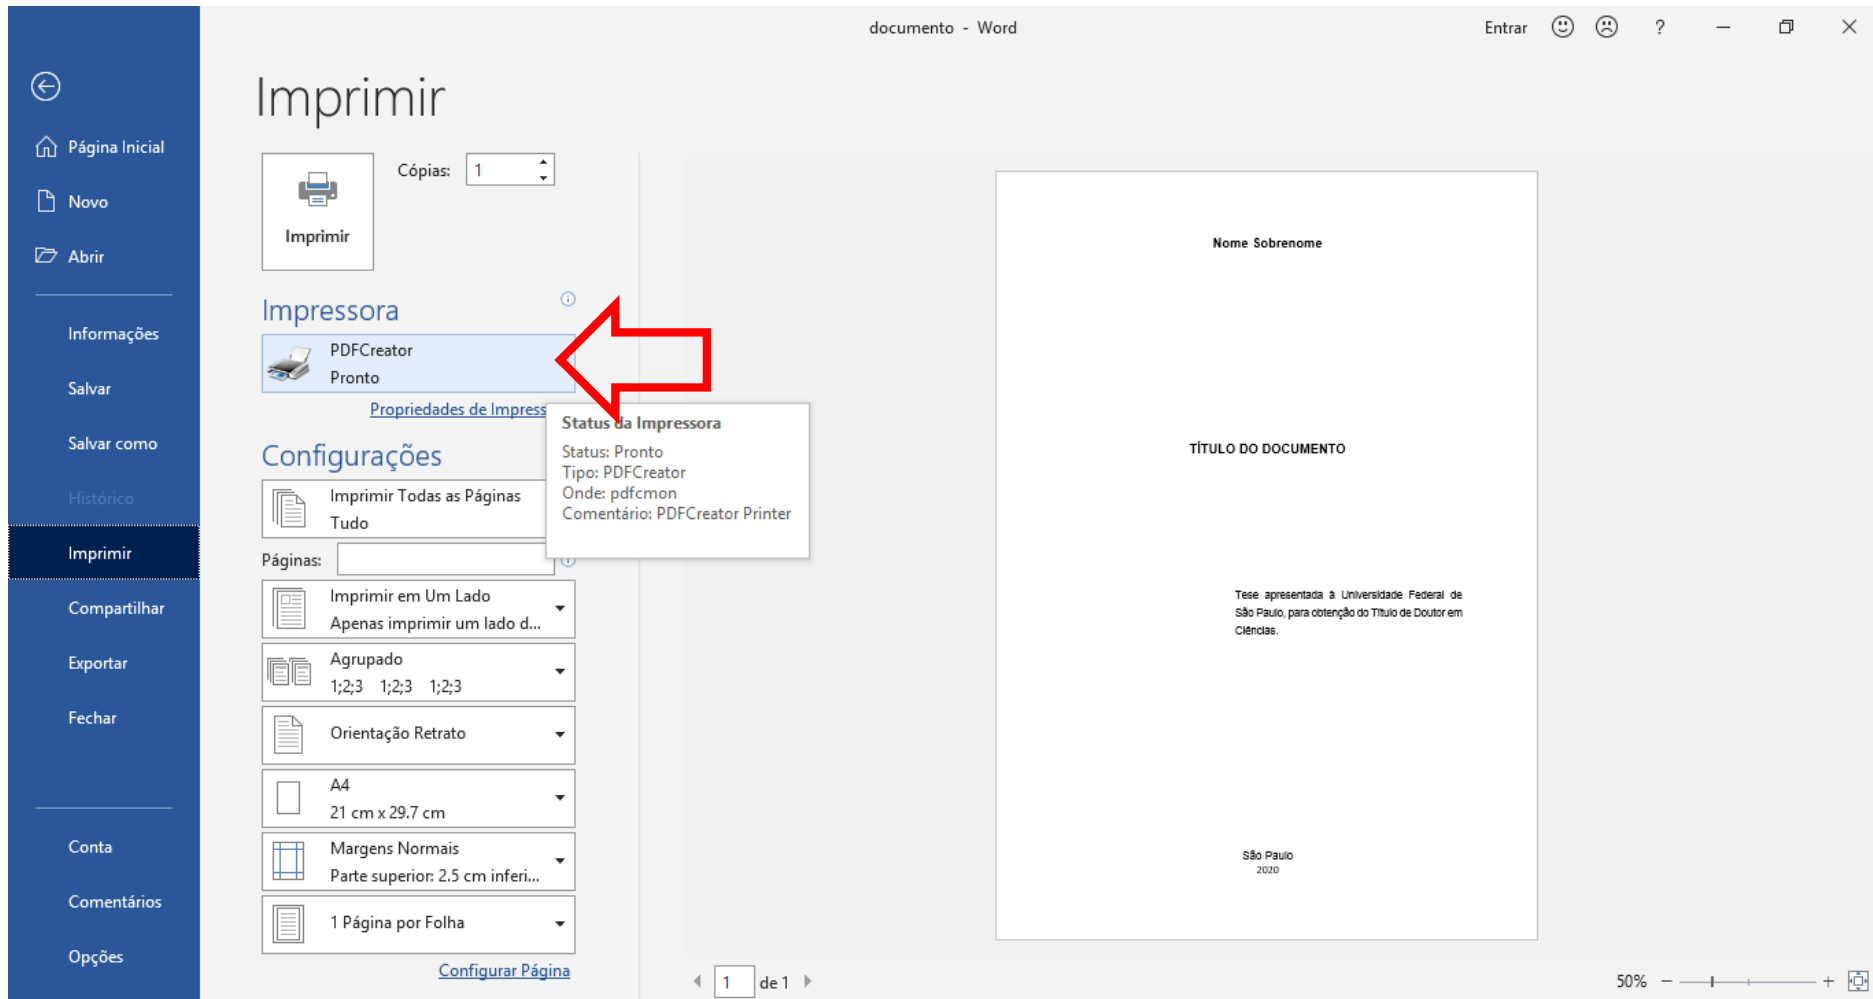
documento - Word

Entrar ?

Página Inicial

Novo

Abrir

Informações

Salvar

Salvar como

Histórico

Imprimir

Compartilhar

Exportar

Fechar

Conta

Comentários

Opções

Imprimir

Imprimir

Cópias: 1

Impressora

PDFCreator
Pronto

Propriedades de Impress

Status da Impressora
Status: Pronto
Tipo: PDFCreator
Onde: pdfcmon
Comentário: PDFCreator Printer

Configurações

Imprimir Todas as Páginas
Tudo

Páginas:

Imprimir em Um Lado
Apenas imprimir um lado d...

Agrupado
1;2;3 1;2;3 1;2;3

Orientação Retrato

A4
21 cm x 29.7 cm

Margens Normais
Parte superior: 2.5 cm inferi...

1 Página por Folha

Configurar Página

Nome Sobrenome

TÍTULO DO DOCUMENTO

Tese apresentada à Universidade Federal de São Paulo, para obtenção do Título de Doutor em Ciências.

São Paulo
2020

1 de 1

50%